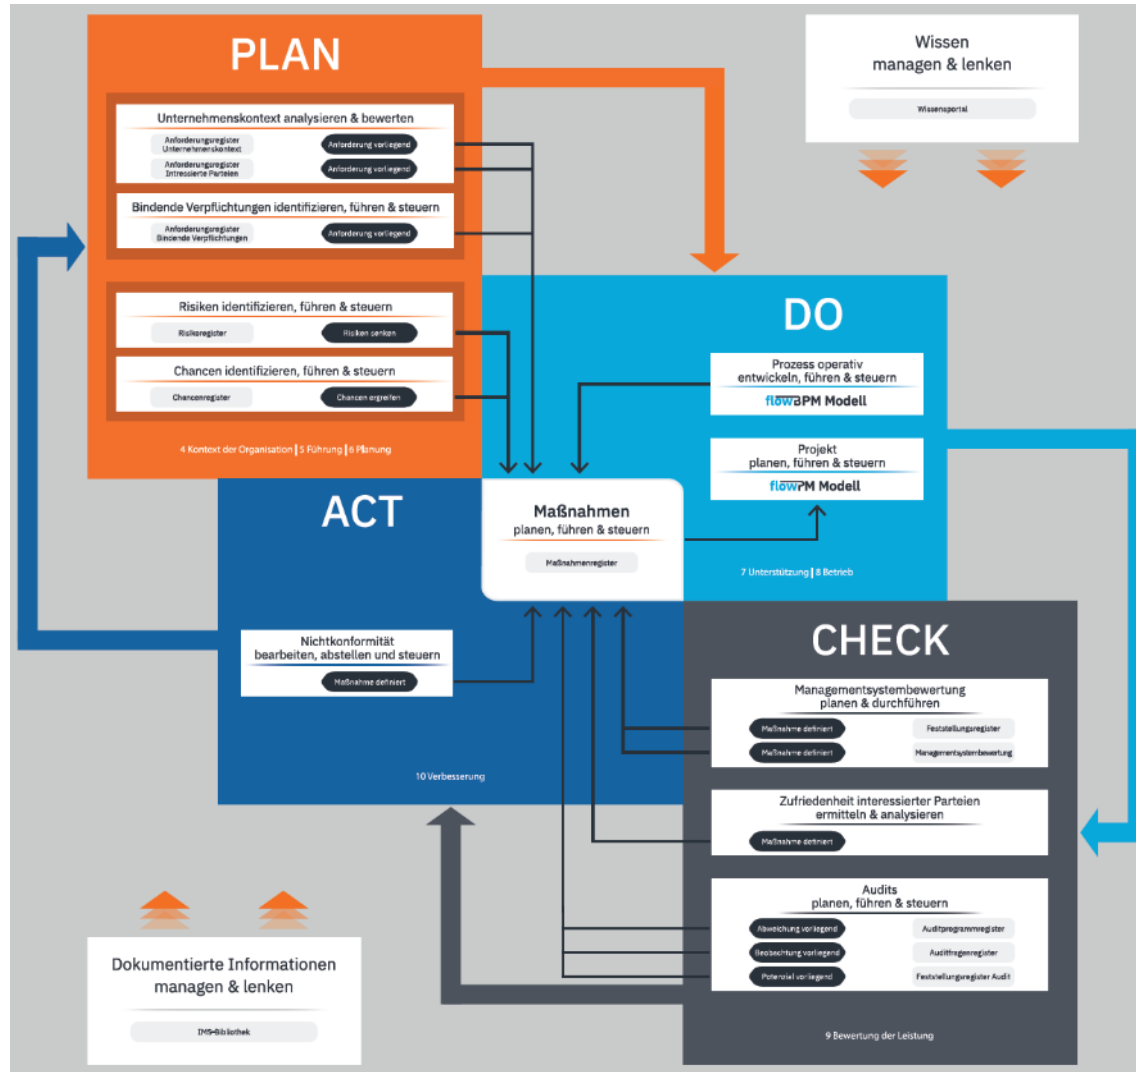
PLAN

Unternehmenskontext analysieren & bewerten
Anforderungsregister Unternehmenskontext
Anforderung vorliegend
Anforderungsregister Intressierte Parteien
Anforderung vorliegend

Bindende Verpflichtungen identifizieren, führen & steuern
Anforderungsregister Bindende Verpflichtungen
Anforderung vorliegend

Risiken identifizieren, führen & steuern
Risikoregister
Risiken senken

Chancen identifizieren, führen & steuern
Chancenregister
Chancen ergreifen

4 Kontext der Organisation | 5 Führung | 6 Planung

Wissen managen & lenken
Wissensportal

DO

Prozess operativ entwickeln, führen & steuern
flowBPM Modell

Projekt planen, führen & steuern
flowPM Modell

7 Unterstützung | 8 Betrieb

ACT

Maßnahmen
planen, führen & steuern
Maßnahmenregister

Nichtkonformität bearbeiten, abstellen und steuern
Maßnahme definiert

10 Verbesserung

CHECK

Managementsystembewertung planen & durchführen
Maßnahme definiert
Feststellungsregister
Maßnahme definiert
Managementsystembewertung

Zufriedenheit interessierter Parteien ermitteln & analysieren
Maßnahme definiert

Audits
planen, führen & steuern
Abweichung vorliegend
Auditprogrammregister
Beobachtung vorliegend
Auditfragenregister
Potenzial vorliegend
Feststellungsregister Audit

9 Bewertung der Leistung

Dokumentierte Informationen managen & lenken
IMS-Bibliothek